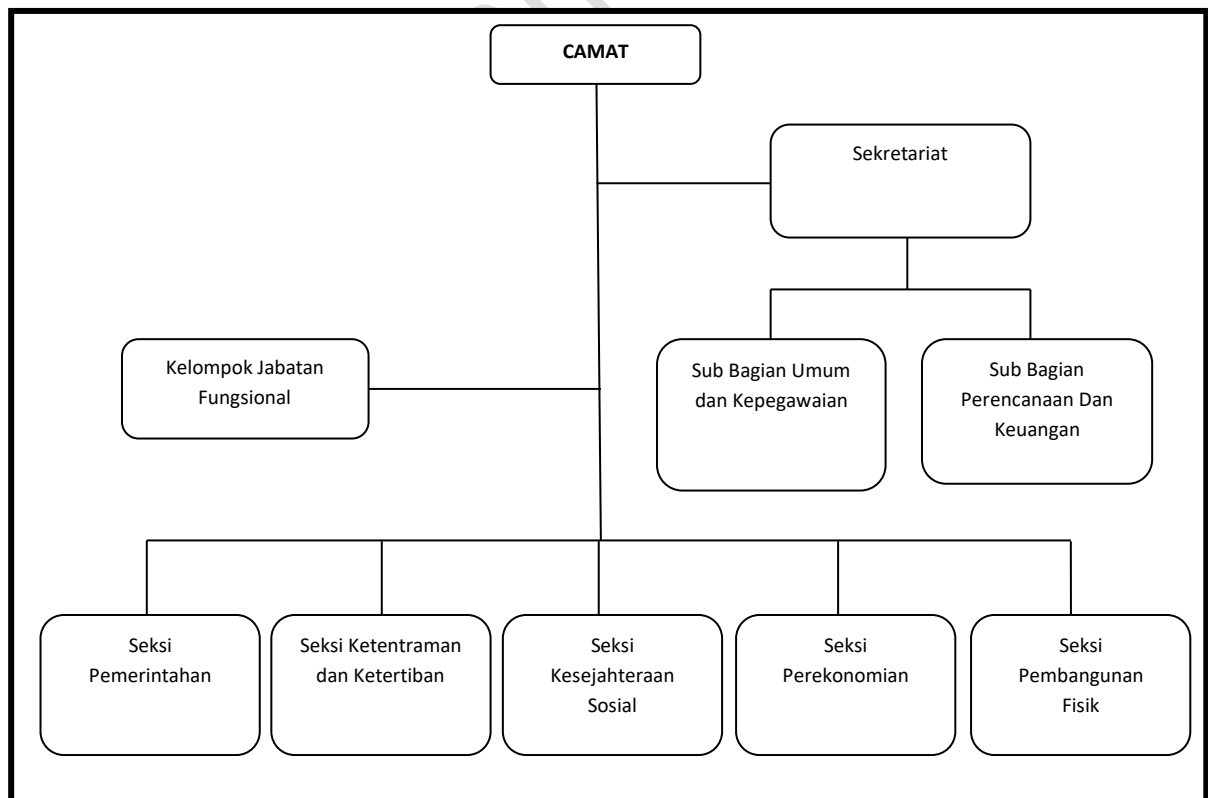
CAMAT

Sekretariat

Kelompok Jabatan Fungsional

Sub Bagian Umum dan Kepegawaian

Sub Bagian Perencanaan Dan Keuangan

Seksi Pemerintahan

Seksi Ketentraman dan Ketertiban

Seksi Kesejahteraan Sosial

Seksi Perekonomian

Seksi Pembangunan Fisik